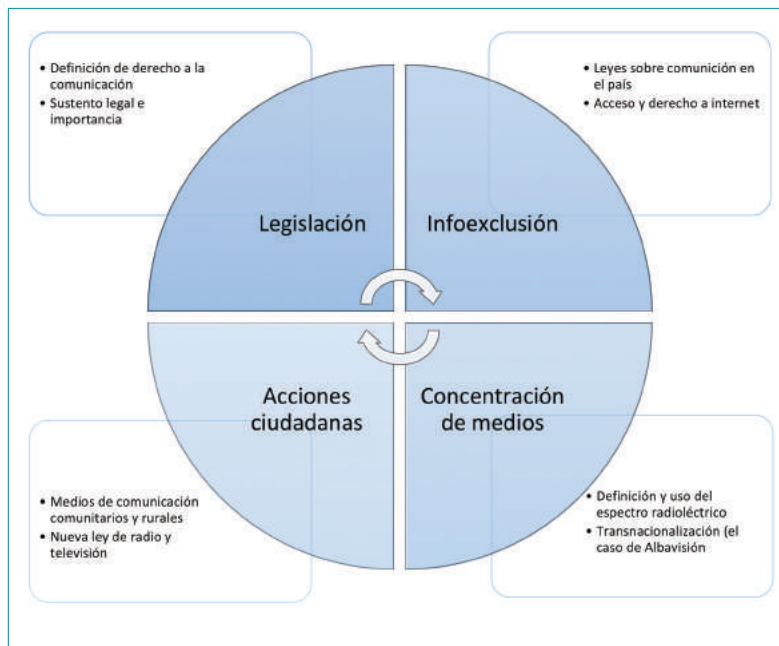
• Definición de derecho a la comunicación
• Sustento legal e importancia

• Leyes sobre comunición en el país
• Acceso y derecho a internet

Legislación

Infoexclusión

Acciones ciudadanas

Concentración de medios

• Medios de comunicación comunitarios y rurales
• Nueva ley de radio y televisión

• Definición y uso del espectro radioléctrico
• Transnacionalización (el caso de Albavisión